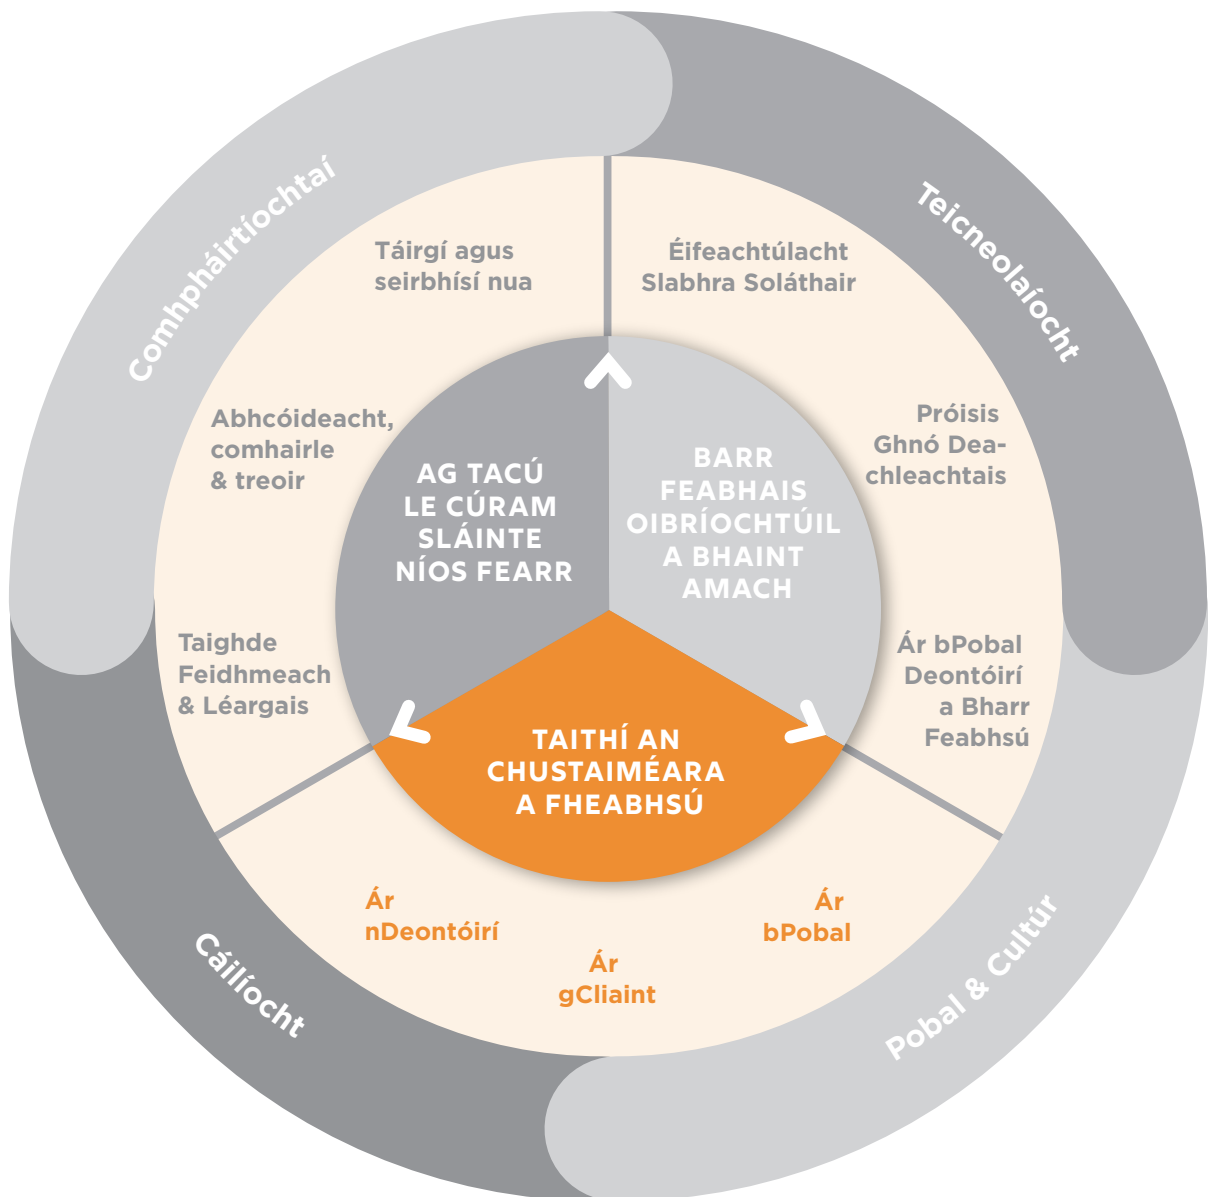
Comhpháirtíochtaí

Teicneolaíocht

Táirgí agus seirbhísí nua

Éifeachtúlacht Slabhra Soláthair

Abhcóideacht, comhairle & treoir

Próisis Ghnó Deachleachtais

AG TACÚ LE CÚRAM SLÁINTE NÍOS FEARR

BARR FEABHAIS OIBRÍOCHTÚIL A BHAINT AMACH

Taighde Feidhmeach & Léargais

Ár bPobal Deontóirí a Bharr Feabhsú

TAITHÍ AN CHUSTAIMÉARA A FHEABHSÚ

Ár nDeontóirí

Ár bPobal

Ár gCliaint

Cáilíocht

Pobal & Cultúr